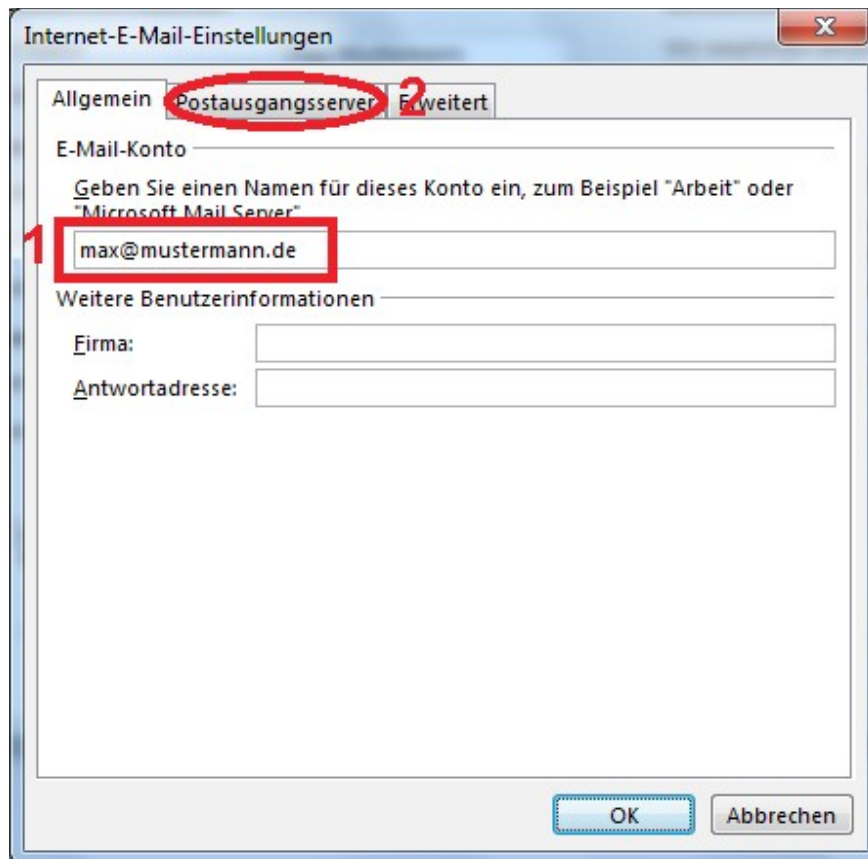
Internet-E-Mail-Einstellungen

Allgemein
Postausgangsserver
2
Erweitert

E-Mail-Konto

Geben Sie einen Namen für dieses Konto ein, zum Beispiel "Arbeit" oder "Microsoft Mail Server"

1
max@mustermann.de

Weitere Benutzerinformationen

Firma:

Antwortadresse:

OK
Abbrechen